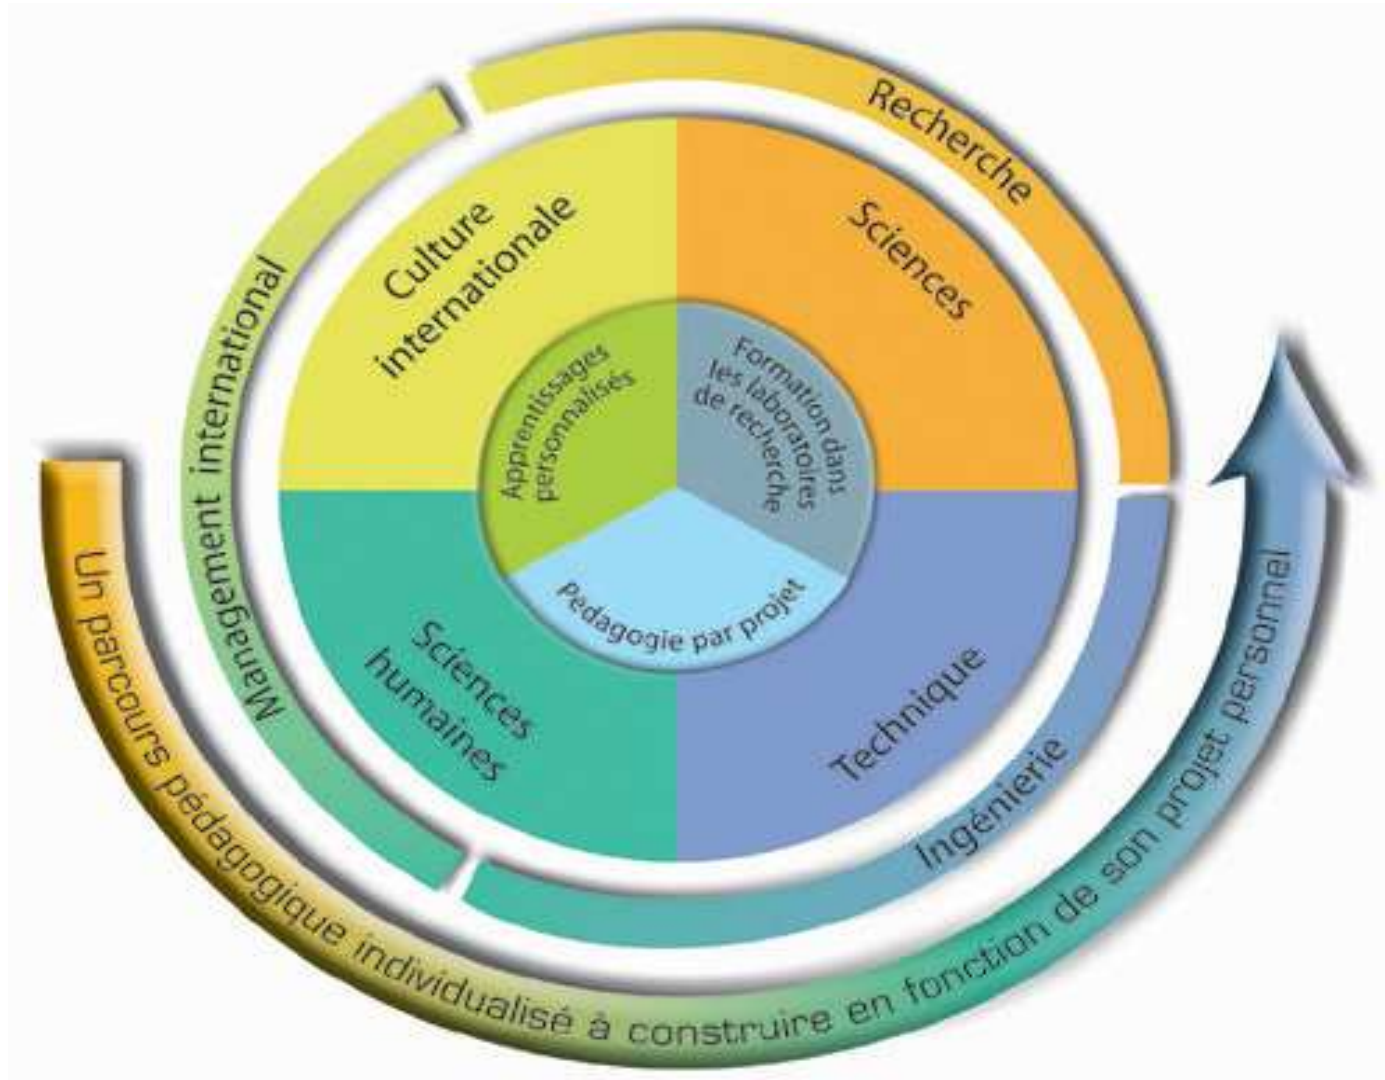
Recherche

Management international

Culture internationale

Sciences

Apprentissages personnalisés

Formation dans les laboratoires de recherche

Pédagogie par projet

Sciences humaines

Technique

Ingénierie

Un parcours pédagogique individualisé à construire en fonction de son projet personnel